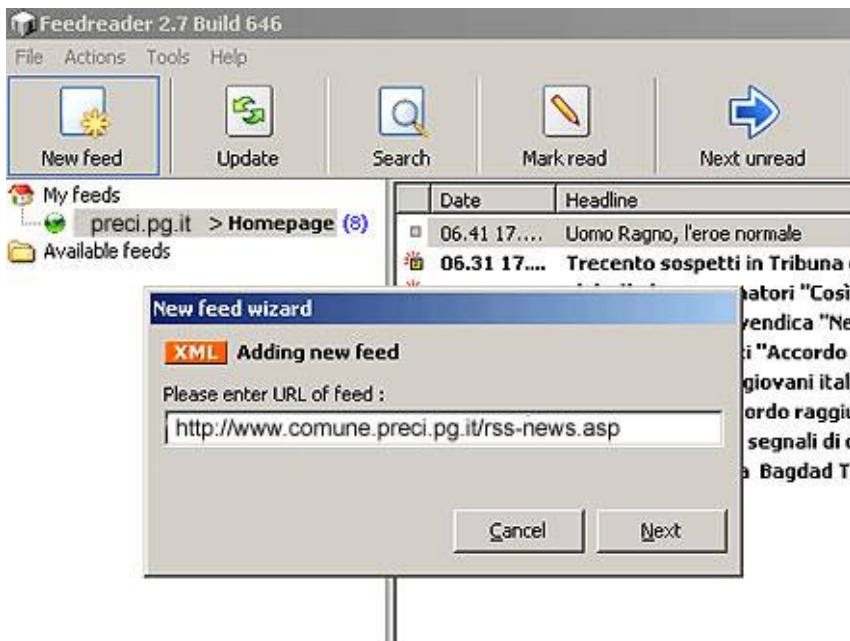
Feedreader 2.7 Build 646

File Actions Tools Help

New feed Update Search Mark read Next unread

My feeds
preci.pg.it > Homepage (8)
Available feeds

| Date | Headline |
|---|---|
| 06.41 17.... | Uomo Ragno, l'eroe normale |
| 06.31 17.... | Trecento sospetti in Tribuna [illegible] |
| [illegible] | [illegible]atori "Così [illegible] |
| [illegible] | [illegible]vendica "Ne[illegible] |
| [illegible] | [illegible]i "Accordo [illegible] |
| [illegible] | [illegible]giovani ital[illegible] |
| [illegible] | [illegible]ordo raggiu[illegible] |
| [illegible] | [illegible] segnali di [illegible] |
| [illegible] | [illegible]a Bagdad T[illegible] |

New feed wizard

XML Adding new feed

Please enter URL of feed :

http://www.comune.preci.pg.it/rss-news.asp

Cancel Next